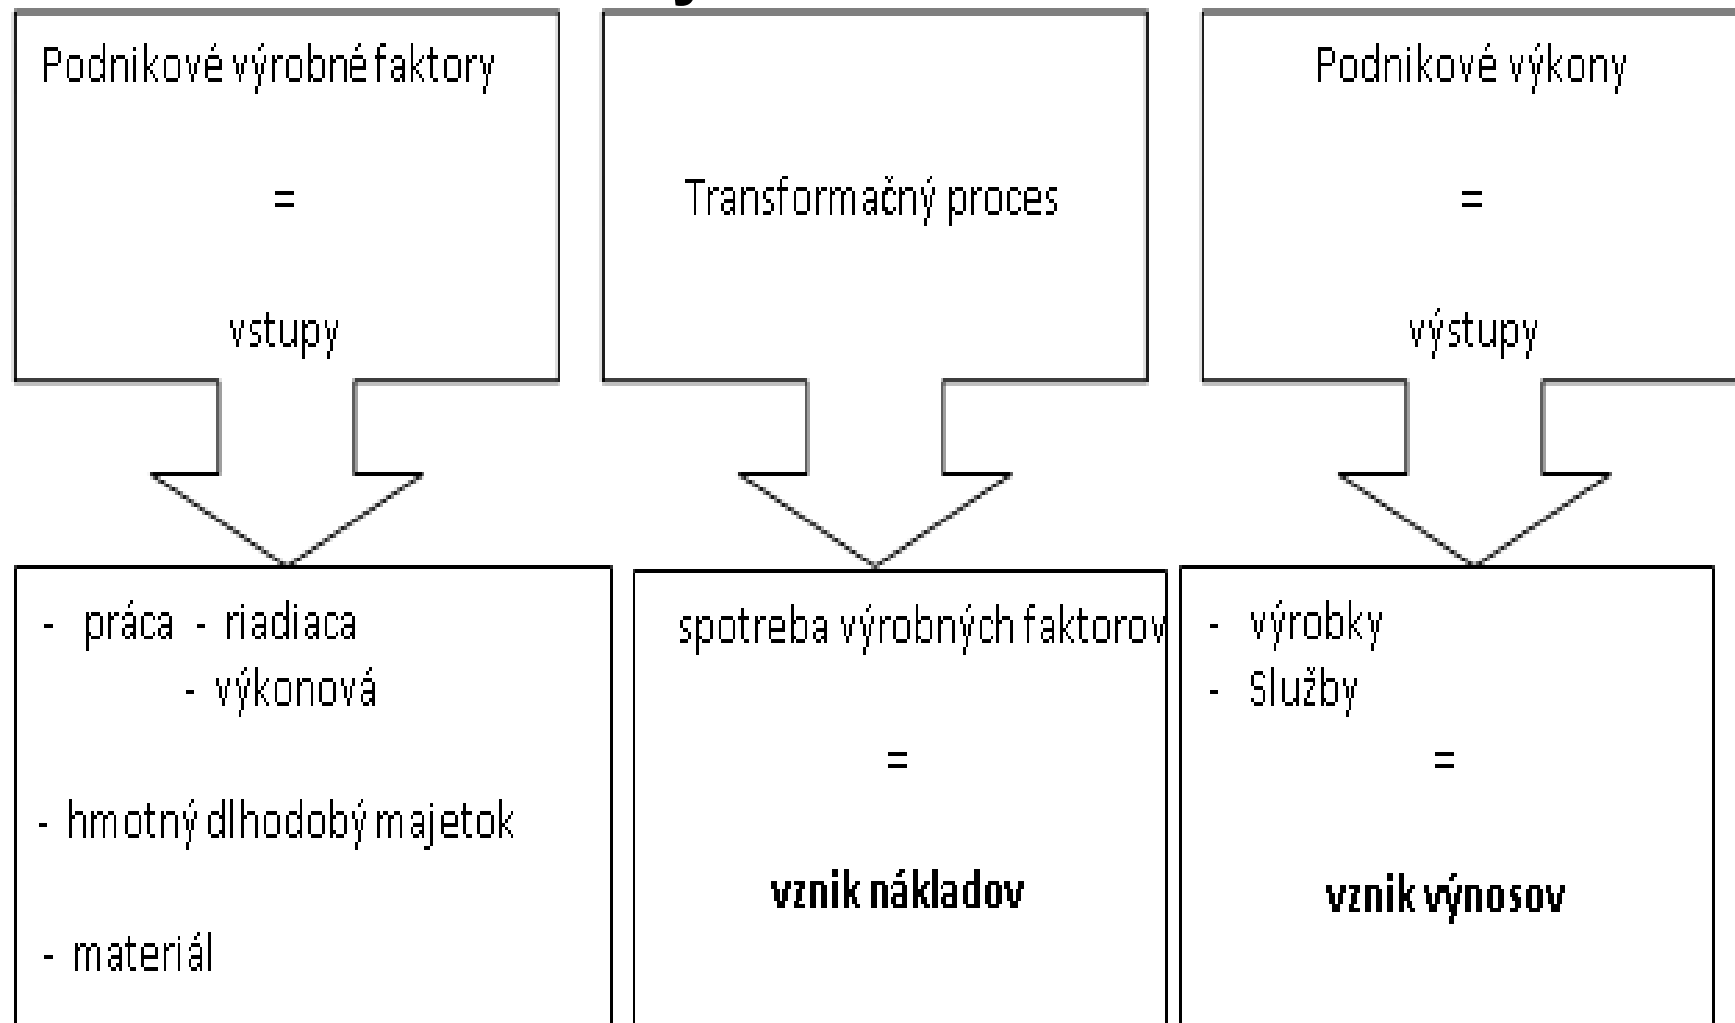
Podnikové výrobné faktory

=

vstupy

Transformačný proces

Podnikové výkony

=

výstupy

- práca - riadiaca
- výkonová

- hmotný dlhodobý majetok

- materiál

spotreba výrobných faktorov

=

**vznik nákladov**

- výrobky
- Služby

=

**vznik výnosov**